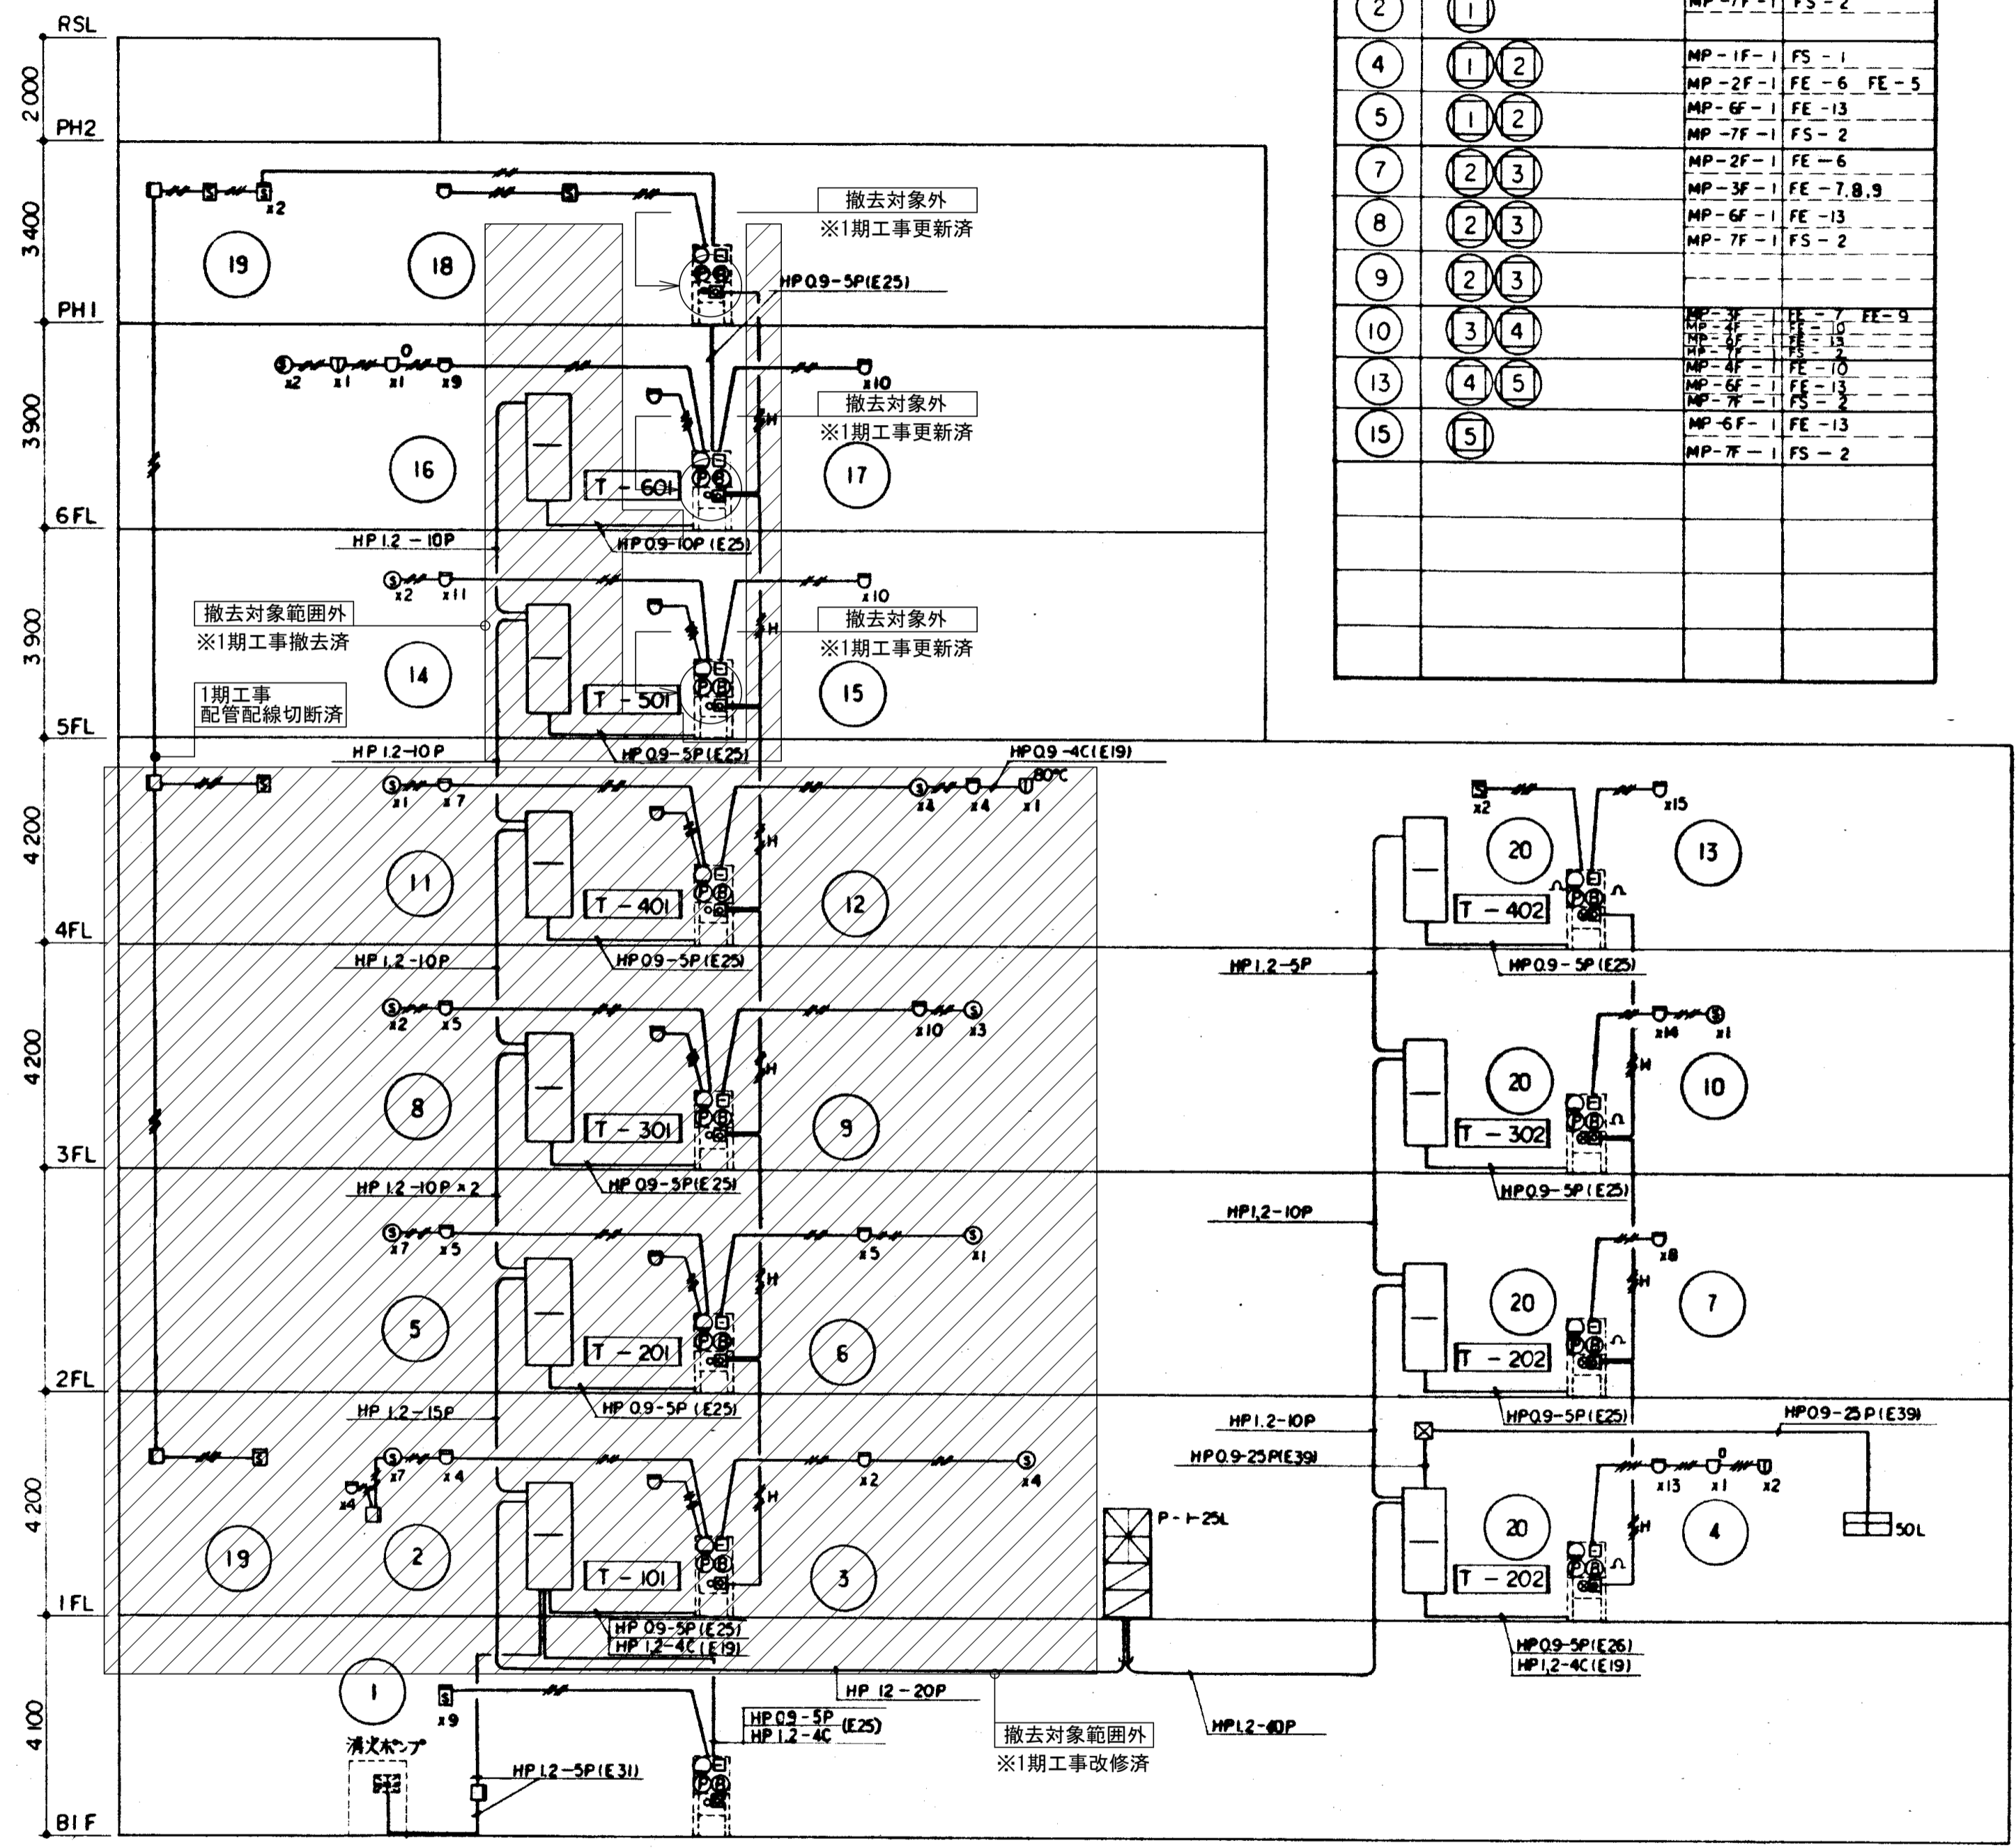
RSL
2 000
PH2
3 400
PH1
3 900
6FL
3 900
5FL
4 200
4FL
4 200
3FL
4 200
2FL
4 200
1FL
4 100
B1F

| 2 | 1 | MP-7F-1 | FS-2 |
|---|---|---|---|
| 4 | 1 2 | MP-1F-1 | FS-1 |
| | | MP-2F-1 | FE-6 FE-5 |
| 5 | 1 2 | MP-6F-1 | FE-13 |
| | | MP-7F-1 | FS-2 |
| 7 | 2 3 | MP-2F-1 | FE-6 |
| | | MP-3F-1 | FE-7.8.9 |
| 8 | 2 3 | MP-6F-1 | FE-13 |
| | | MP-7F-1 | FS-2 |
| 9 | 2 3 | | |
| 10 | 3 4 | MP-3F-1 | FE-7 FE-9 |
| | | MP-4F-1 | FE-10 |
| | | MP-6F-1 | FE-13 |
| | | MP-7F-1 | FS-2 |
| 13 | 4 5 | MP-4F-1 | FE-10 |
| | | MP-6F-1 | FE-13 |
| | | MP-7F-1 | FS-2 |
| 15 | 5 | MP-6F-1 | FE-13 |
| | | MP-7F-1 | FS-2 |

x2
19
18
撤去対象外
※1期工事更新済
HP0.9-5P(E25)
x2 x1 x1 x9
0
x10
撤去対象外
※1期工事更新済
16
17
T-601
HP1.2-10P
HP0.9-10P(E25)
x2 x11
x10
撤去対象範囲外
※1期工事撤去済
撤去対象外
※1期工事更新済
14
15
T-501
1期工事
配管配線切断済
HP1.2-10P
HP0.9-5P(E25)
HP0.9-4C(E19)
x1 x7
x4 x4 x1
80°C
11
12
T-401
HP1.2-10P
HP0.9-5P(E25)
x2 x5
x10 x3
8
9
T-301
HP1.2-10P x2
HP0.9-5P(E25)
x7 x5
x5 x1
5
6
T-201
HP1.2-15P
HP0.9-5P(E25)
x7 x4
x4
x2 x4
19
2
3
T-101
P-1-25L
HP0.9-5P(E25)
HP1.2-4C(E19)
1
x9
HP12-20P
HP0.9-5P
HP1.2-4C
(E25)
消火ポンプ
HP1.2-5P(E31)
撤去対象範囲外
※1期工事改修済
HP1.2-60P
x2 x15
20
13
T-402
HP1.2-5P
HP0.9-5P(E25)
x14 x1
20
10
T-302
HP0.9-5P(E25)
HP1.2-10P
x8
20
7
T-202
HP0.9-5P(E25)
HP1.2-10P
HP0.9-25P(E39)
HP0.9-25P(E39)
0
x13 x1 x2
20
4
50L
T-202
HP0.9-5P(E26)
HP1.2-4C(E19)